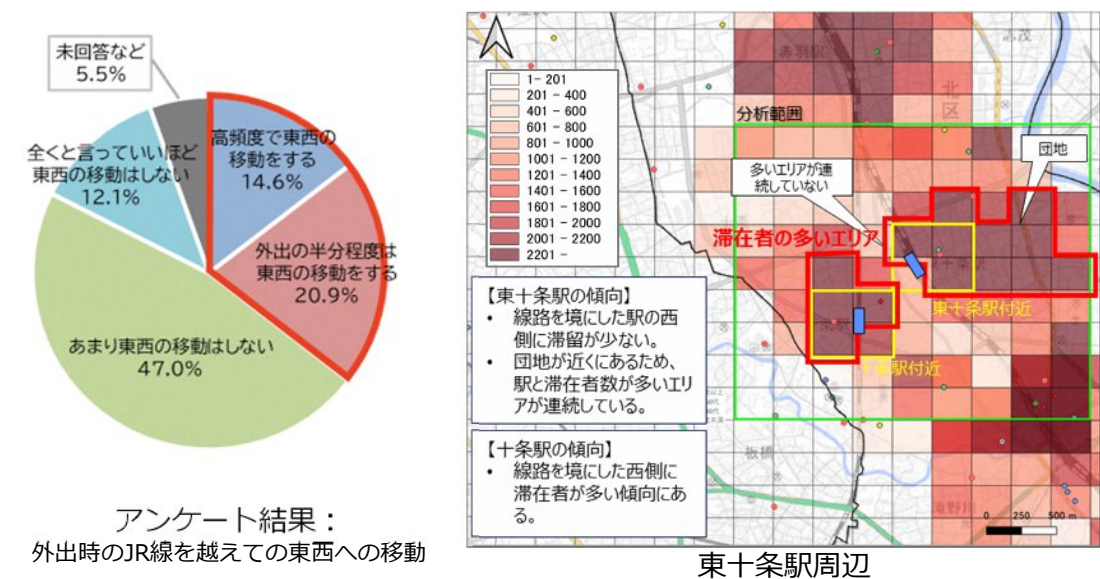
未回答など
5.5%

高頻度で東西の移動をする
14.6%

外出の半分程度は東西の移動をする
20.9%

あまり東西の移動はしない
47.0%

全くと言っていいほど東西の移動はしない
12.1%

アンケート結果：
外出時のJR線を越えての東西への移動

| |
|---|
| 1- 201 |
| 201 - 400 |
| 401 - 600 |
| 601 - 800 |
| 801 - 1000 |
| 1001 - 1200 |
| 1201 - 1400 |
| 1401 - 1600 |
| 1601 - 1800 |
| 1801 - 2000 |
| 2001 - 2200 |
| 2201 - |

赤羽駅

北区

分析範囲

多いエリアが連続していない

団地

滞在者の多いエリア

東十条駅付近

十条駅付近

【東十条駅の傾向】
• 線路を境にした駅の西側に滞留が少ない。
• 団地が近くにあるため、駅と滞在者数が多いエリアが連続している。

【十条駅の傾向】
• 線路を境にした西側に滞在者が多い傾向にある。

板橋

0 250 500 m

東十条駅周辺